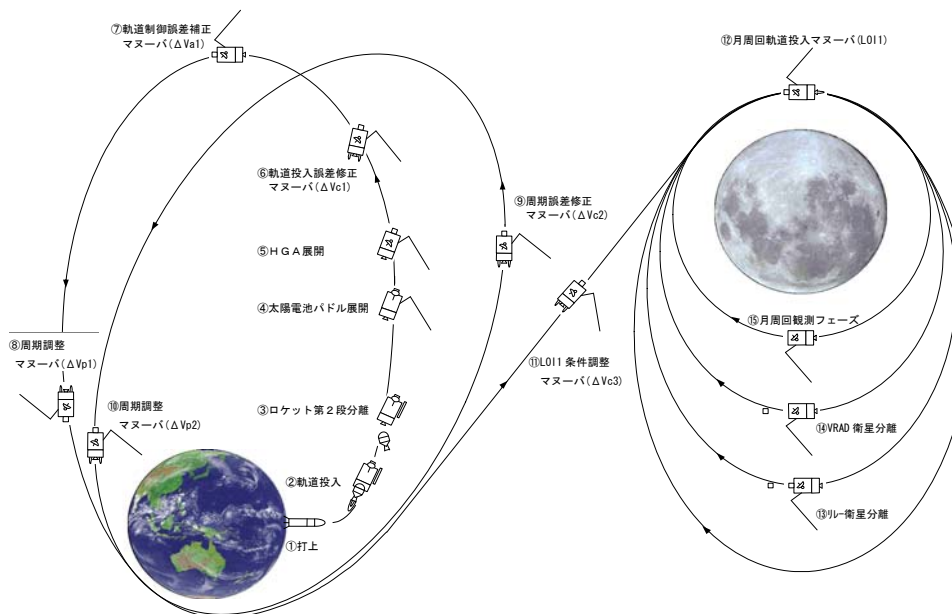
⑦軌道制御誤差補正
マヌーバ(ΔVa1)

⑥軌道投入誤差修正
マヌーバ(ΔVc1)

⑤ＨＧＡ展開

④太陽電池パドル展開

③ロケット第２段分離

②軌道投入

①打上

⑧周期調整
マヌーバ(ΔVp1)

⑩周期調整
マヌーバ(ΔVp2)

⑨周期誤差修正
マヌーバ(ΔVc2)

⑪LOI1 条件調整
マヌーバ(ΔVc3)

⑫月周回軌道投入マヌーバ(LOI1)

⑮月周回観測フェーズ

⑭VRAD 衛星分離

⑬リレー衛星分離